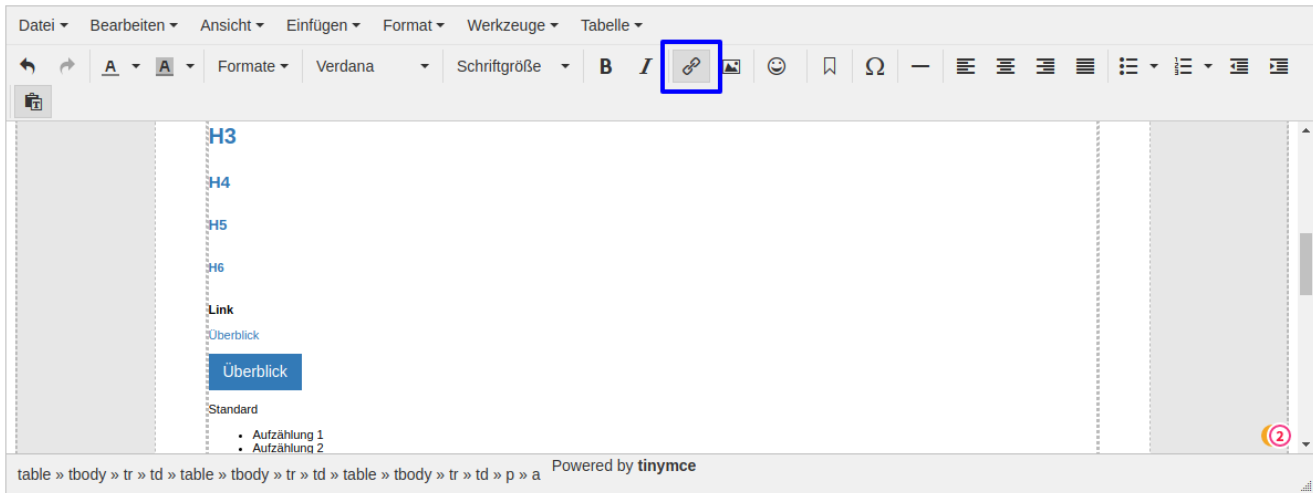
Datei ▾ Bearbeiten ▾ Ansicht ▾ Einfügen ▾ Format ▾ Werkzeuge ▾ Tabelle ▾

A ▾ A ▾ Formate ▾ Verdana ▾ Schriftgröße ▾ B I Ω

H3

H4

H5

H6

Link

Überblick

Überblick

Standard

- Aufzählung 1
- Aufzählung 2

2

table » tbody » tr » td » table » tbody » tr » td » table » tbody » tr » td » p » a Powered by tinymce